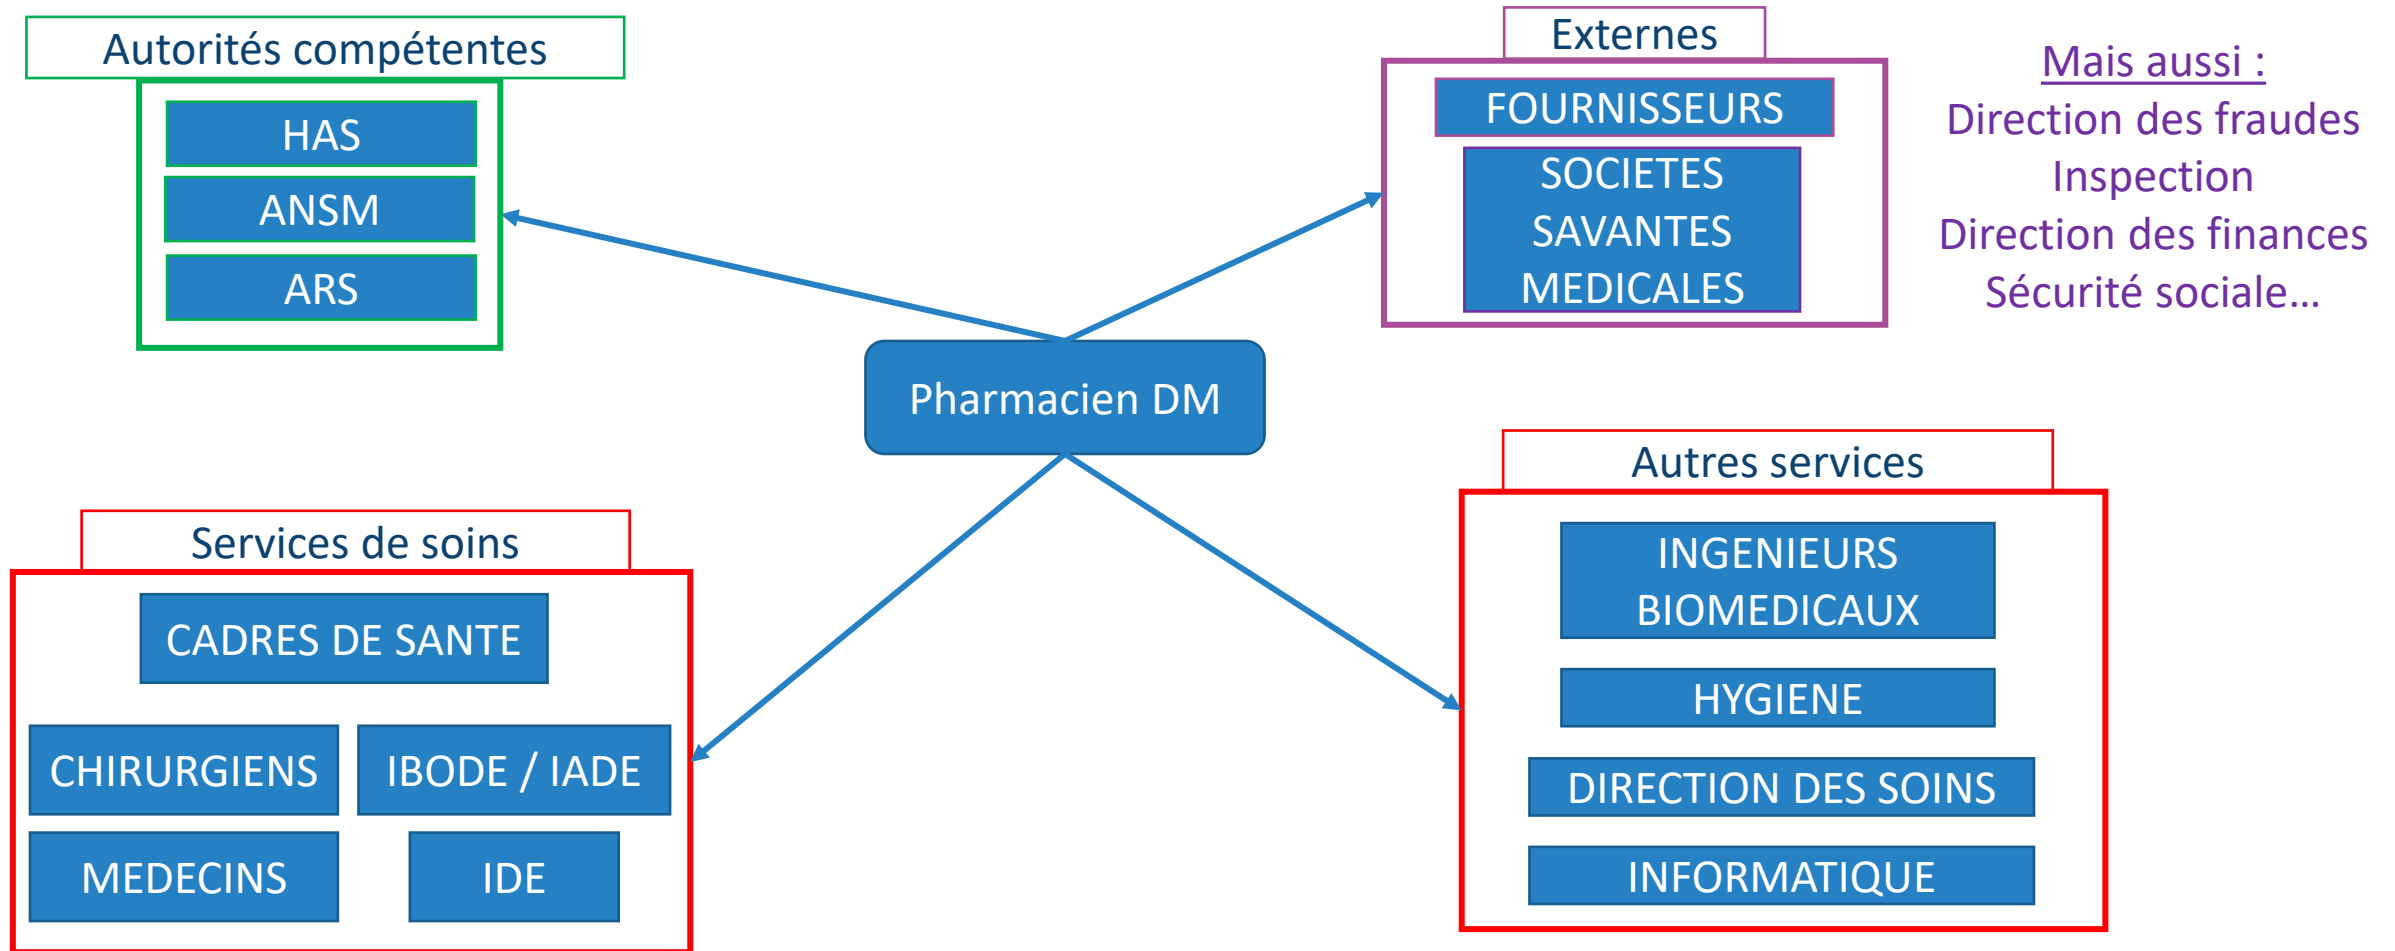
Autorités compétentes

HAS

ANSM

ARS

Externes

FOURNISSEURS

SOCIETES SAVANTES MEDICALES

Mais aussi :
Direction des fraudes
Inspection
Direction des finances
Sécurité sociale…

Pharmacien DM

Services de soins

CADRES DE SANTE

CHIRURGIENS

IBODE / IADE

MEDECINS

IDE

Autres services

INGENIEURS BIOMEDICAUX

HYGIENE

DIRECTION DES SOINS

INFORMATIQUE